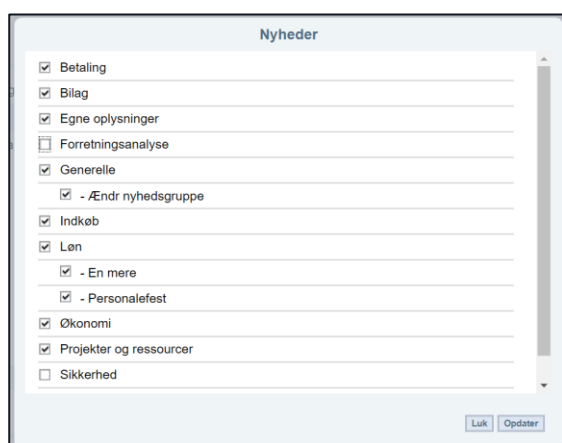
Nyheder

☑ Betaling
☑ Bilag
☑ Egne oplysninger
☐ Forretningsanalyse
☑ Generelle
☑ - Ændr nyhedsgruppe
☑ Indkøb
☑ Løn
☑ - En mere
☑ - Personalefest
☑ Økonomi
☑ Projekter og ressourcer
☐ Sikkerhed

Luk Opdater